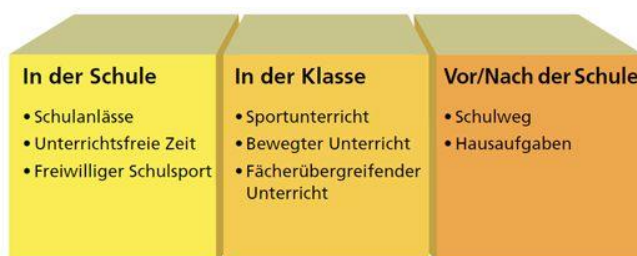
In der Schule

• Schulanlässe
• Unterrichtsfreie Zeit
• Freiwilliger Schulsport

In der Klasse

• Sportunterricht
• Bewegter Unterricht
• Fächerübergreifender Unterricht

Vor/Nach der Schule

• Schulweg
• Hausaufgaben